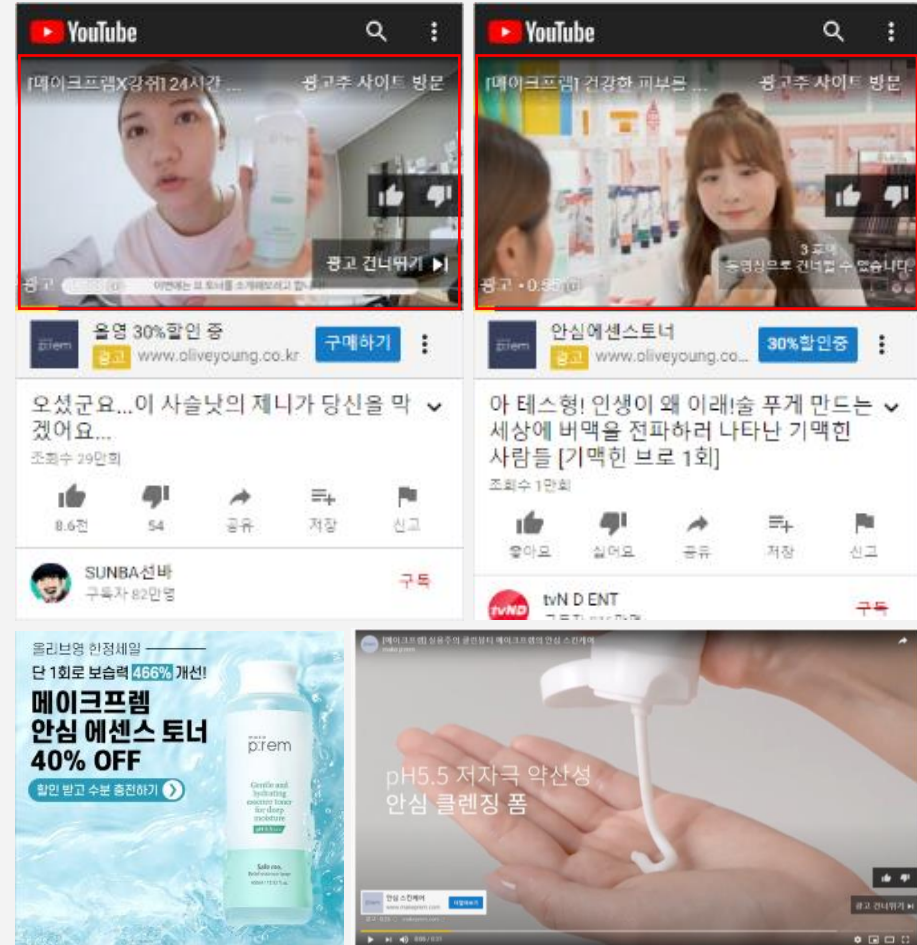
YouTube

[메이크프렘X강쥐] 24시간 ...

광고주 사이트 방문

광고 건너뛰기 ▶I

광고

이번에는 이 토너를 소개해보려고 합니다

prem

올영 30%할인 중

광고 www.oliveyoung.co.kr

구매하기

오셨군요...이 사슬낫의 제니가 당신을 막겠어요...

조회수 29만회

8.6천

54

공유

저장

신고

SUNBA선바

구독자 82만명

구독

YouTube

[메이크프렘] 건강한 피부를 ...

광고주 사이트 방문

3초 후
동영상으로 건너뛸 수 있습니다

광고 · 0:53

prem

안심에센스토너

광고 www.oliveyoung.co...

30%할인중

아 테스형! 인생이 왜 이래!술 푸게 만드는 세상에 버맥을 전파하러 나타난 기맥힌 사람들 [기맥힌 브로 1회]

조회수 1만회

좋아요

싫어요

공유

저장

신고

tvND

tvN D ENT

구독

올리브영 한정세일

단 1회로 보습력 466% 개선!

메이크프렘
안심 에센스 토너
40% OFF

할인 받고 수분 충전하기

p:rem

Gentle and hydrating essence toner for deep moisture

[메이크프렘] 심용주의 클린뷰티 메이크프렘의 안심 스킨케어

pH5.5 저자극 약산성
안심 클렌징 폼

안심 스킨케어

광고 건너뛰기 ▶I